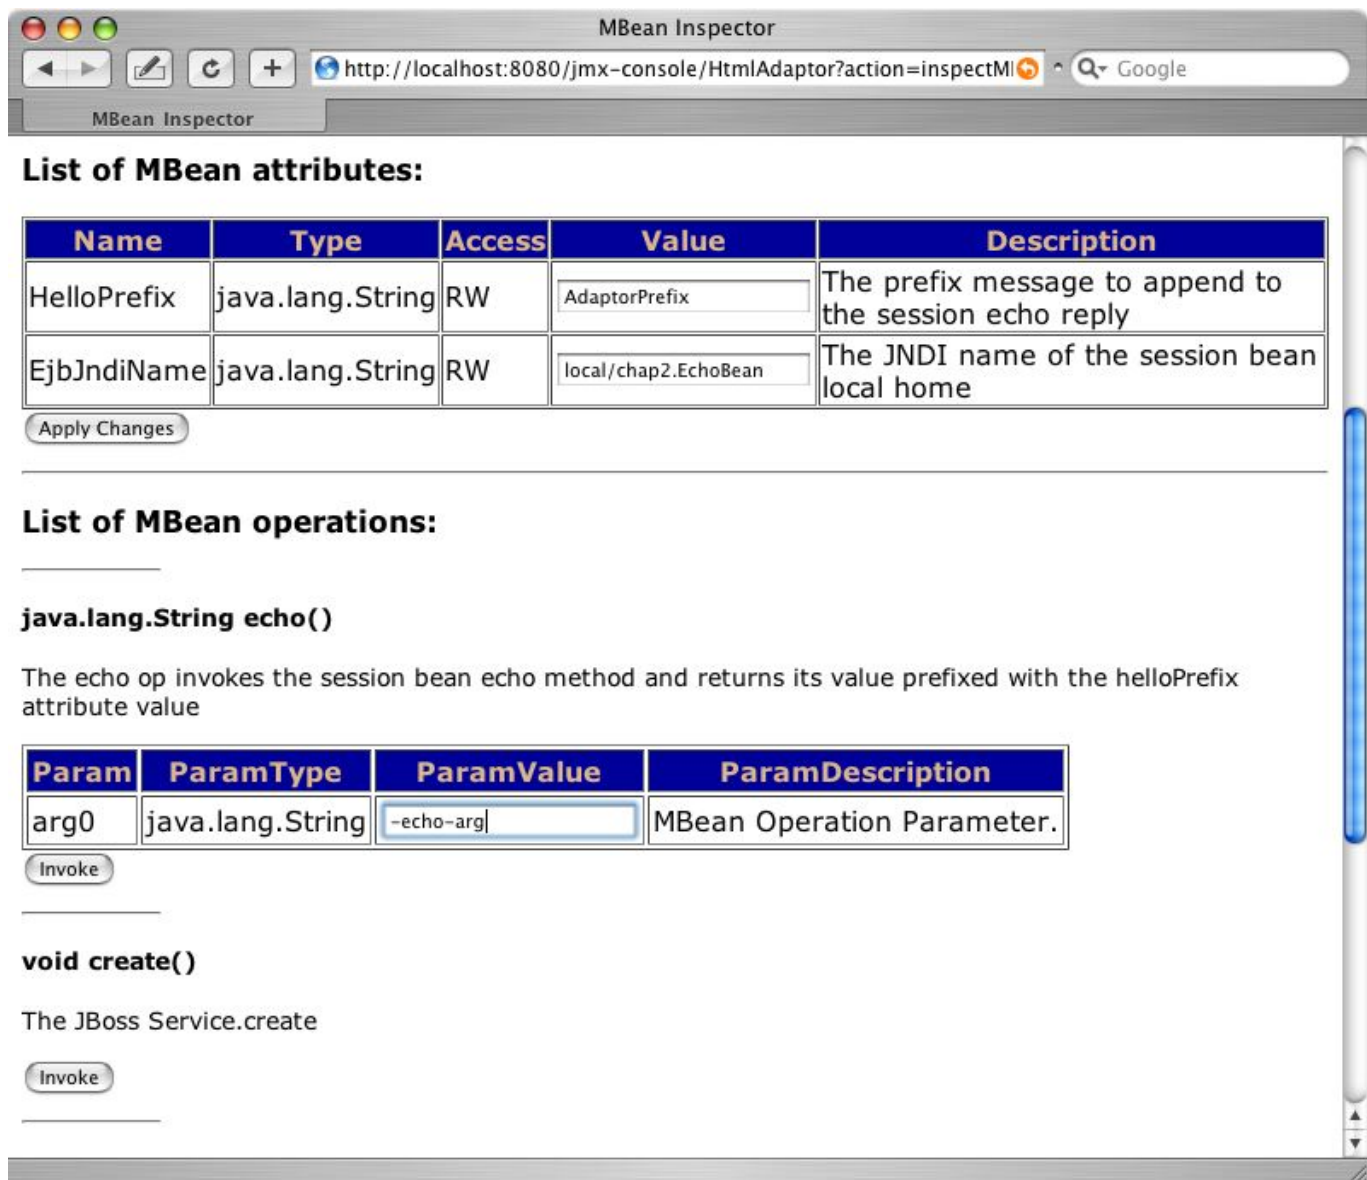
MBean Inspector

http://localhost:8080/jmx-console/HtmlAdaptor?action=inspectMI

Google

MBean Inspector

List of MBean attributes:

| Name | Type | Access | Value | Description |
|---|---|---|---|---|
| HelloPrefix | java.lang.String | RW | AdaptorPrefix | The prefix message to append to the session echo reply |
| EjbJndiName | java.lang.String | RW | local/chap2.EchoBean | The JNDI name of the session bean local home |

Apply Changes

List of MBean operations:

java.lang.String echo()

The echo op invokes the session bean echo method and returns its value prefixed with the helloPrefix attribute value

| Param | ParamType | ParamValue | ParamDescription |
|---|---|---|---|
| arg0 | java.lang.String | -echo-arg | MBean Operation Parameter. |

Invoke

void create()

The JBoss Service.create

Invoke